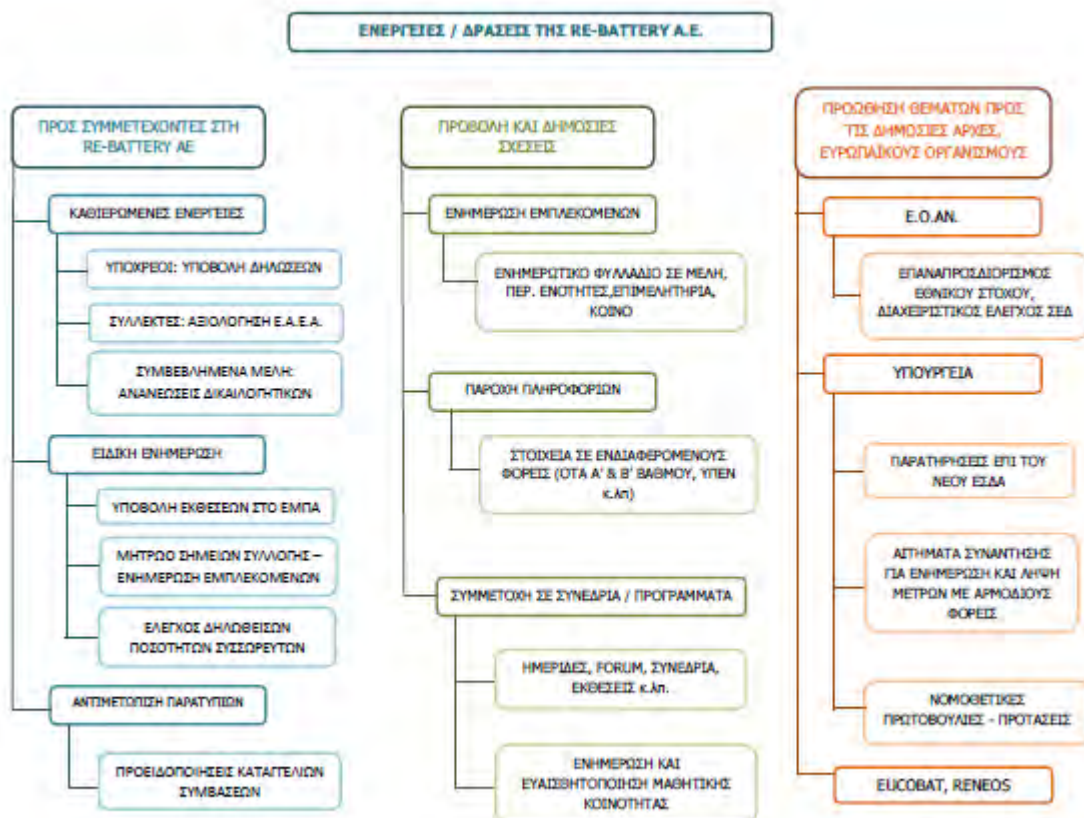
ΕΝΕΡΓΕΙΕΣ / ΔΡΑΣΕΙΣ ΤΗΣ RE-BATTERY A.E.

ΠΡΟΣ ΣΥΜΜΕΤΕΧΟΝΤΕΣ ΣΤΗ RE-BATTERY AE

ΚΑΘΙΕΡΩΜΕΝΕΣ ΕΝΕΡΓΕΙΕΣ

ΥΠΟΧΡΕΟΙ: ΥΠΟΒΟΛΗ ΔΗΛΩΣΕΩΝ

ΣΥΛΛΕΚΤΕΣ: ΑΞΙΟΛΟΓΗΣΗ Ε.Α.Ε.Α.

ΣΥΜΒΕΒΛΗΜΕΝΑ ΜΕΛΗ: ΑΝΑΝΕΩΣΕΙΣ ΔΙΚΑΙΟΛΟΓΗΤΙΚΩΝ

ΕΙΔΙΚΗ ΕΝΗΜΕΡΩΣΗ

ΥΠΟΒΟΛΗ ΕΚΘΕΣΕΩΝ ΣΤΟ ΕΜΠΑ

ΜΗΤΡΩΟ ΣΗΜΕΙΩΝ ΣΥΛΛΟΓΗΣ – ΕΝΗΜΕΡΩΣΗ ΕΜΠΛΕΚΟΜΕΝΩΝ

ΕΛΕΓΧΟΣ ΔΗΛΩΘΕΙΣΩΝ ΠΟΣΟΤΗΤΩΝ ΣΥΣΣΩΡΕΥΤΩΝ

ΑΝΤΙΜΕΤΩΠΙΣΗ ΠΑΡΑΤΥΠΙΩΝ

ΠΡΟΕΙΔΟΠΟΙΗΣΕΙΣ ΚΑΤΑΓΓΕΛΙΩΝ ΣΥΜΒΑΣΕΩΝ

ΠΡΟΒΟΛΗ ΚΑΙ ΔΗΜΟΣΙΕΣ ΣΧΕΣΕΙΣ

ΕΝΗΜΕΡΩΣΗ ΕΜΠΛΕΚΟΜΕΝΩΝ

ΕΝΗΜΕΡΩΤΙΚΟ ΦΥΛΛΑΔΙΟ ΣΕ ΜΕΛΗ, ΠΕΡ. ΕΝΟΤΗΤΕΣ,ΕΠΙΜΕΛΗΤΗΡΙΑ, ΚΟΙΝΟ

ΠΑΡΟΧΗ ΠΛΗΡΟΦΟΡΙΩΝ

ΣΤΟΙΧΕΙΑ ΣΕ ΕΝΔΙΑΦΕΡΟΜΕΝΟΥΣ ΦΟΡΕΙΣ (ΟΤΑ Α' & Β' ΒΑΘΜΟΥ, ΥΠΕΝ κ.λπ)

ΣΥΜΜΕΤΟΧΗ ΣΕ ΣΥΝΕΔΡΙΑ / ΠΡΟΓΡΑΜΜΑΤΑ

ΗΜΕΡΙΔΕΣ, FORUM, ΣΥΝΕΔΡΙΑ, ΕΚΘΕΣΕΙΣ κ.λπ.

ΕΝΗΜΕΡΩΣΗ ΚΑΙ ΕΥΑΙΣΘΗΤΟΠΟΙΗΣΗ ΜΑΘΗΤΙΚΗΣ ΚΟΙΝΟΤΗΤΑΣ

ΠΡΟΩΘΗΣΗ ΘΕΜΑΤΩΝ ΠΡΟΣ ΤΙΣ ΔΗΜΟΣΙΕΣ ΑΡΧΕΣ, ΕΥΡΩΠΑΪΚΟΥΣ ΟΡΓΑΝΙΣΜΟΥΣ

Ε.Ο.ΑΝ.

ΕΠΑΝΑΠΡΟΣΔΙΟΡΙΣΜΟΣ ΕΘΝΙΚΟΥ ΣΤΟΧΟΥ, ΔΙΑΧΕΙΡΙΣΤΙΚΟΣ ΕΛΕΓΧΟΣ ΣΕΔ

ΥΠΟΥΡΓΕΙΑ

ΠΑΡΑΤΗΡΗΣΕΙΣ ΕΠΙ ΤΟΥ ΝΕΟΥ ΕΣΔΑ

ΑΙΤΗΜΑΤΑ ΣΥΝΑΝΤΗΣΗΣ ΓΙΑ ΕΝΗΜΕΡΩΣΗ ΚΑΙ ΛΗΨΗ ΜΕΤΡΩΝ ΜΕ ΑΡΜΟΔΙΟΥΣ ΦΟΡΕΙΣ

ΝΟΜΟΘΕΤΙΚΕΣ ΠΡΩΤΟΒΟΥΛΙΕΣ - ΠΡΟΤΑΣΕΙΣ

EUCOBAT, RENEOS